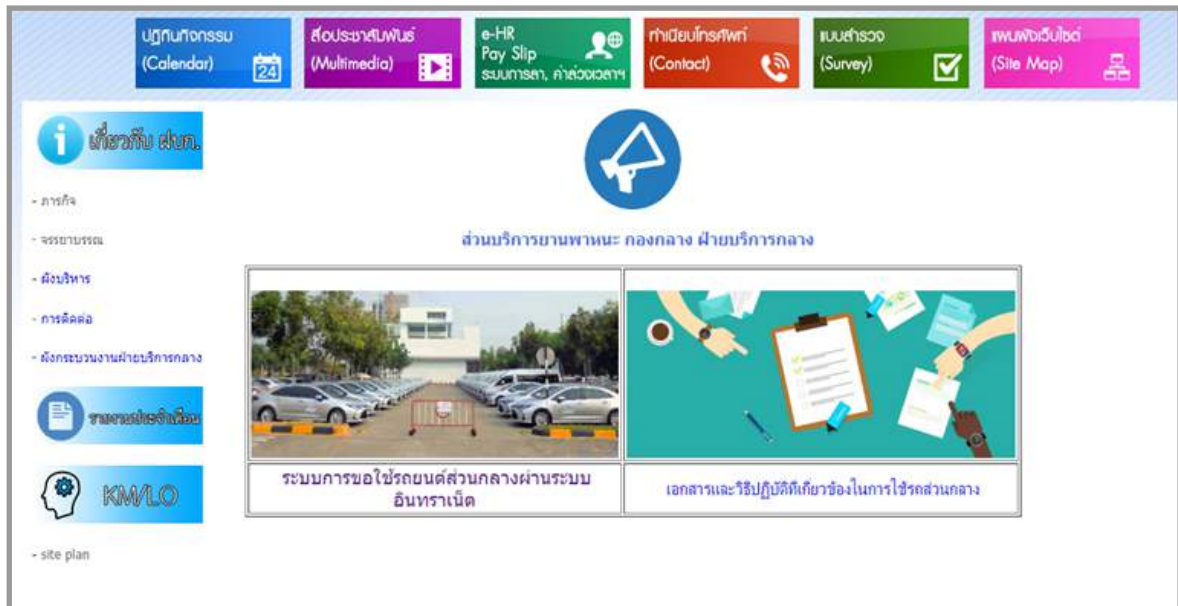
ปฏิทินกิจกรรม (Calendar) 24

สื่อประชาสัมพันธ์ (Multimedia)

e-HR Pay Slip ระบบการลา, ค่าล่วงเวลาฯ

ทำเนียบโทรศัพท์ (Contact)

แบบสำรวจ (Survey)

แผนผังเว็บไซต์ (Site Map)

เกี่ยวกับ ฝบก.

- ภารกิจ

- จรรยาบรรณ

- ผังบริหาร

- การติดต่อ

- ผังกระบวนงานฝ่ายบริการกลาง

รายงานประจำเดือน

KM/LO

- site plan

ส่วนบริการยานพาหนะ กองกลาง ฝ่ายบริการกลาง

| ระบบการขอใช้รถยนต์ส่วนกลางผ่านระบบอินทราเน็ต | เอกสารและวิธีปฏิบัติที่เกี่ยวข้องในการใช้รถส่วนกลาง |
|---|---|